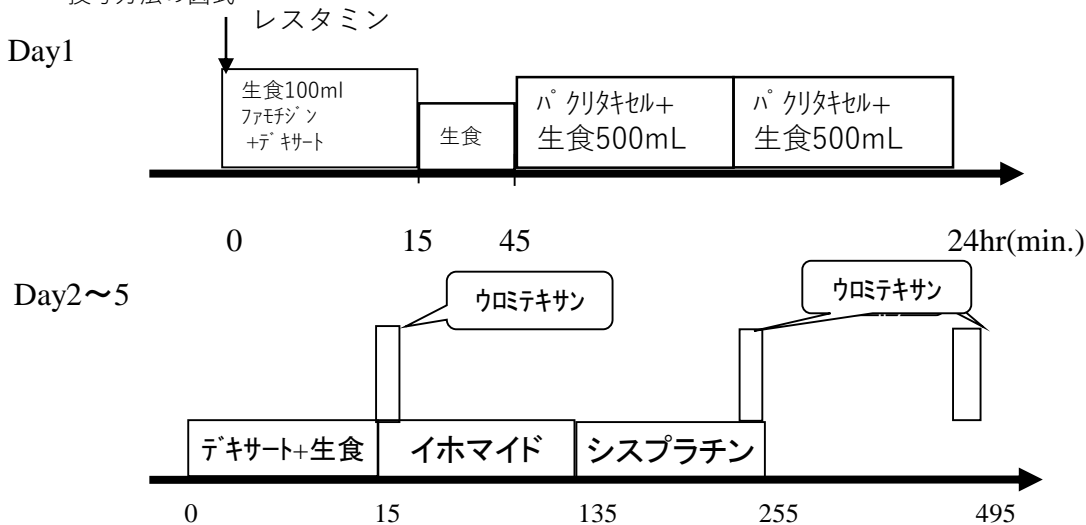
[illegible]
レスタミン
Day1
生食100ml
ファモチジン
+デキサート
生食
パクリタキセル+
生食500mL
パクリタキセル+
生食500mL
0
15
45
24hr(min.)
Day2〜5
ウロミテキサン
ウロミテキサン
デキサート+生食
イホマイド
シスプラチン
0
15
135
255
495